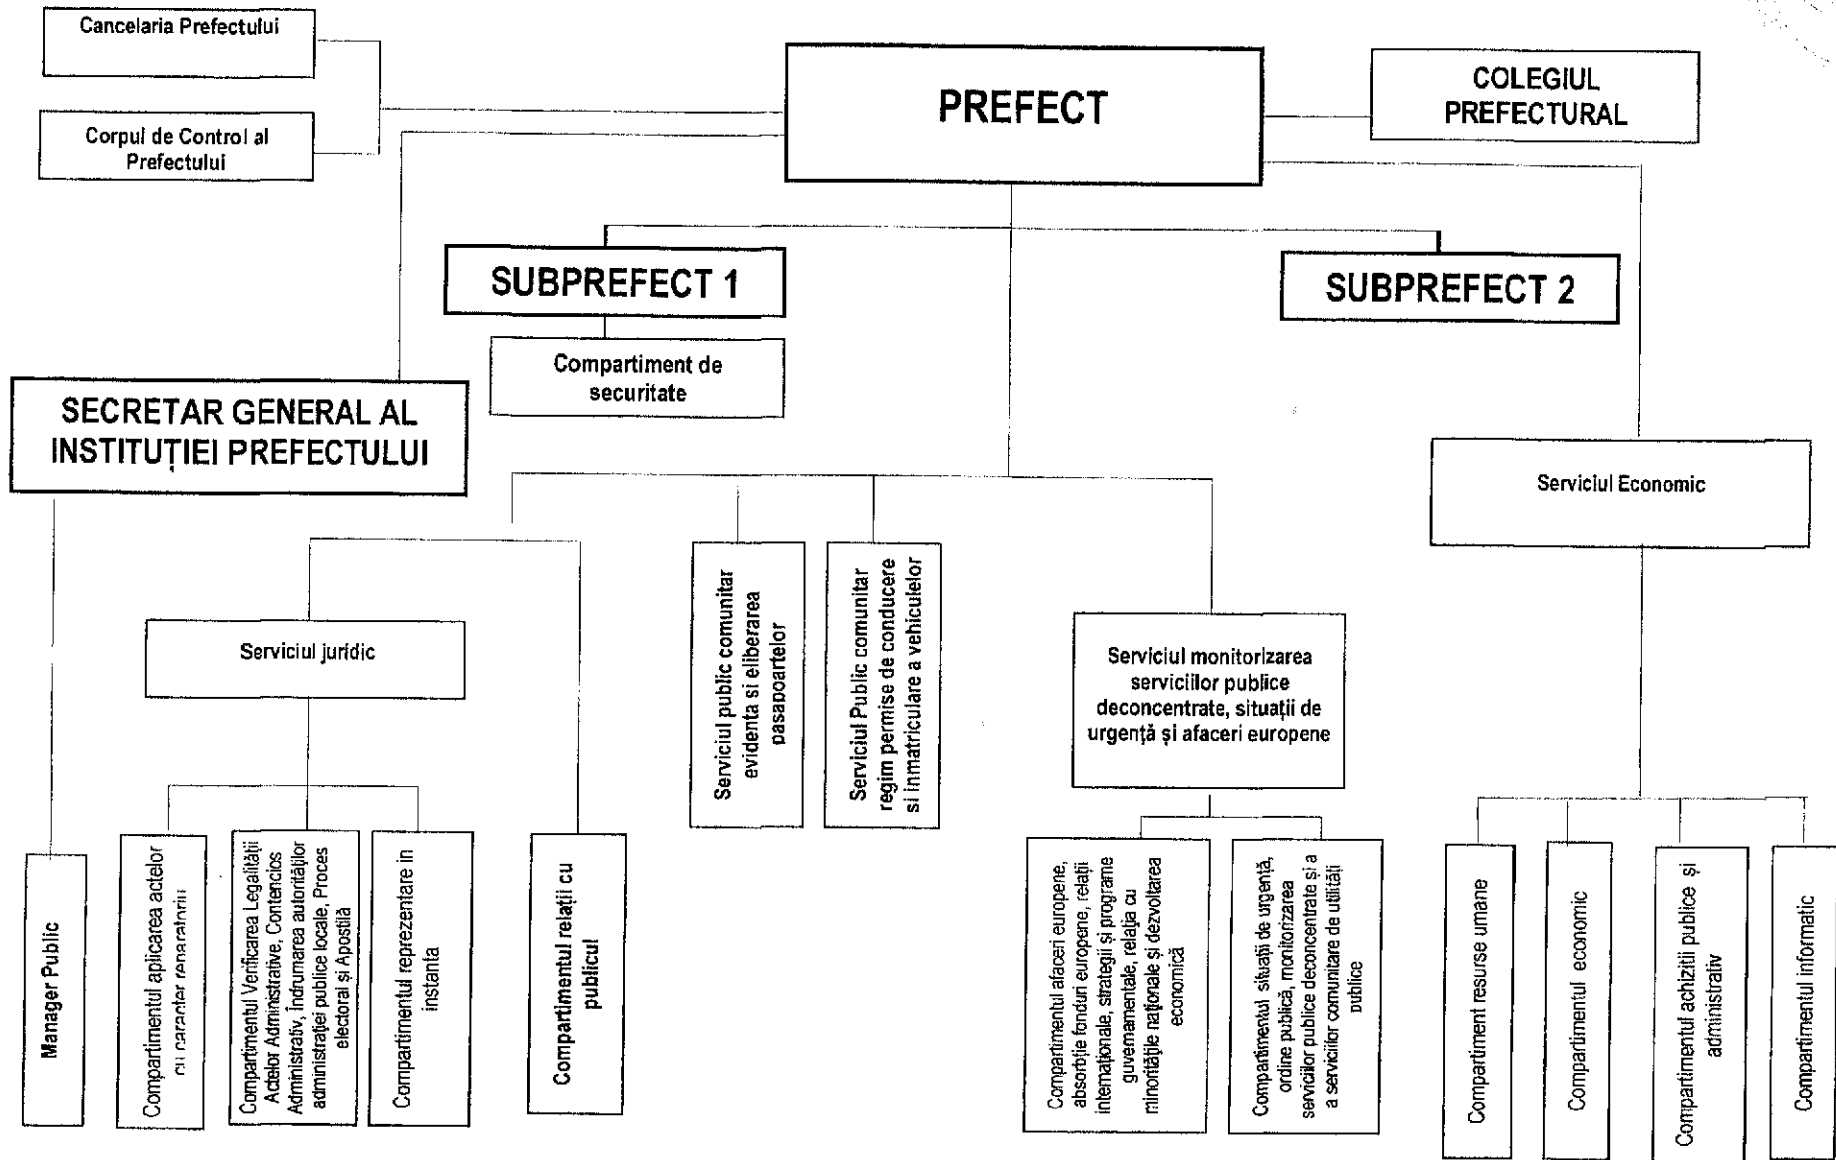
Cancelaria Prefectului

Corpul de Control al Prefectului

PREFECT

COLEGIUL PREFECTURAL

SUBPREFECT 1

SUBPREFECT 2

Compartiment de securitate

SECRETAR GENERAL AL INSTITUȚIEI PREFECTULUI

Serviciul Economic

Serviciul juridic

Serviciul public comunitar evidenta si eliberarea pasapoartelor

Serviciul Public comunitar regim permise de conducere si inmatriculare a vehiculelor

Serviciul monitorizarea serviciilor publice deconcentrate, situații de urgență și afaceri europene

Manager Public

Compartimentul aplicarea actelor cu caracter reparatoriu

Compartimentul Verificarea Legalității Actelor Administrative, Contencios Administrativ, Îndrumarea autorităților administrației publice locale, Proces electoral și Apostila

Compartimentul reprezentare in instanta

Compartimentul relații cu publicul

Compartimentul afaceri europene, absorbție fonduri europene, relații internaționale, strategii și programe guvernamentale, relația cu minoritățile naționale și dezvoltarea economică

Compartimentul situații de urgență, ordine publică, monitorizarea serviciilor publice deconcentrate și a a serviciilor comunitare de utilități publice

Compartiment resurse umane

Compartimentul economic

Compartimentul achiziții publice și administrativ

Compartimentul informatic